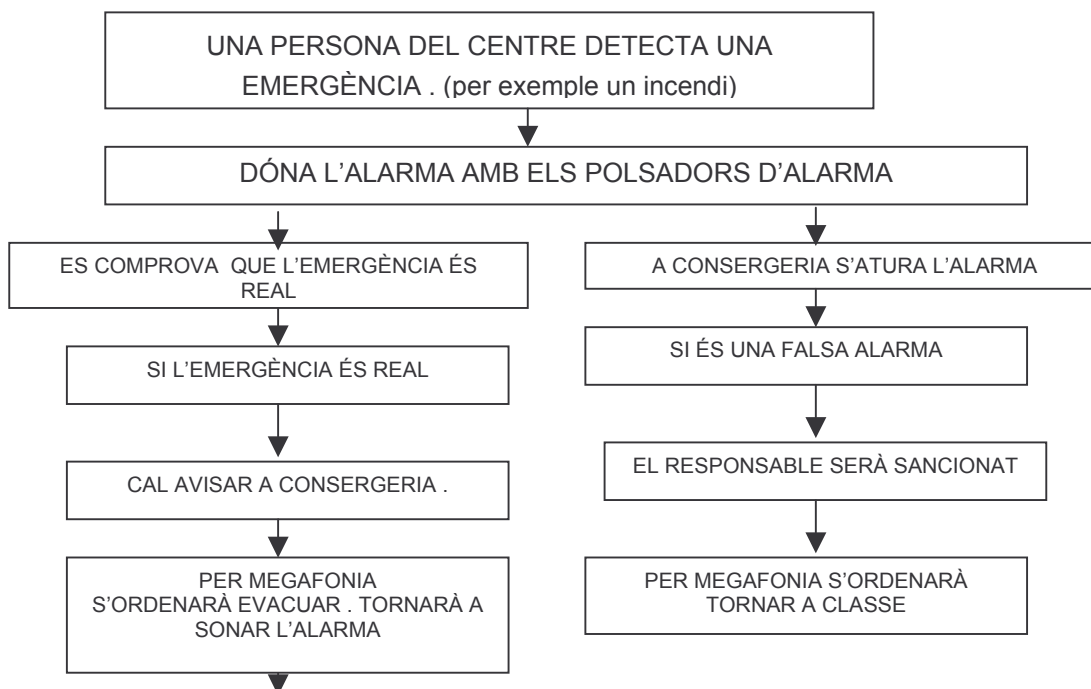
UNA PERSONA DEL CENTRE DETECTA UNA EMERGÈNCIA . (per exemple un incendi)

DÓNA L'ALARMA AMB ELS POLSADORS D'ALARMA

ES COMPROVA QUE L'EMERGÈNCIA ÉS REAL

SI L'EMERGÈNCIA ÉS REAL

CAL AVISAR A CONSERGERIA .

PER MEGAFONIA S'ORDENARÀ EVACUAR . TORNARÀ A SONAR L'ALARMA

A CONSERGERIA S'ATURA L'ALARMA

SI ÉS UNA FALSA ALARMA

EL RESPONSABLE SERÀ SANCIONAT

PER MEGAFONIA S'ORDENARÀ TORNAR A CLASSE